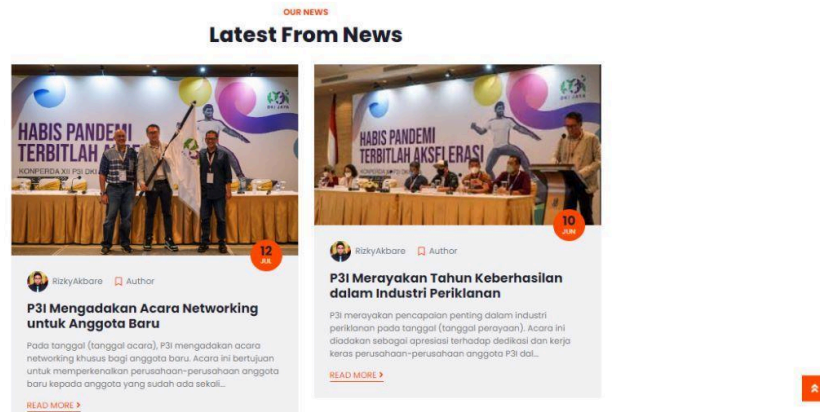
OUR NEWS

Latest From News

HABIS PANDEMI TERBITLAH AK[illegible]

KONPERDA XII P3I DKI

12 JUL

RizkyAkbare Author

P3I Mengadakan Acara Networking untuk Anggota Baru

Pada tanggal (tanggal acara), P3I mengadakan acara networking khusus bagi anggota baru. Acara ini bertujuan untuk memperkenalkan perusahaan-perusahaan anggota baru kepada anggota yang sudah ada sekali...

READ MORE

HABIS PANDEMI TERBITLAH AKSELERASI

10 JUN

RizkyAkbare Author

P3I Merayakan Tahun Keberhasilan dalam Industri Periklanan

P3I merayakan pencapaian penting dalam industri periklanan pada tanggal (tanggal perayaan). Acara ini diadakan sebagai apresiasi terhadap dedikasi dan kerja keras perusahaan-perusahaan anggota P3I dal...

READ MORE